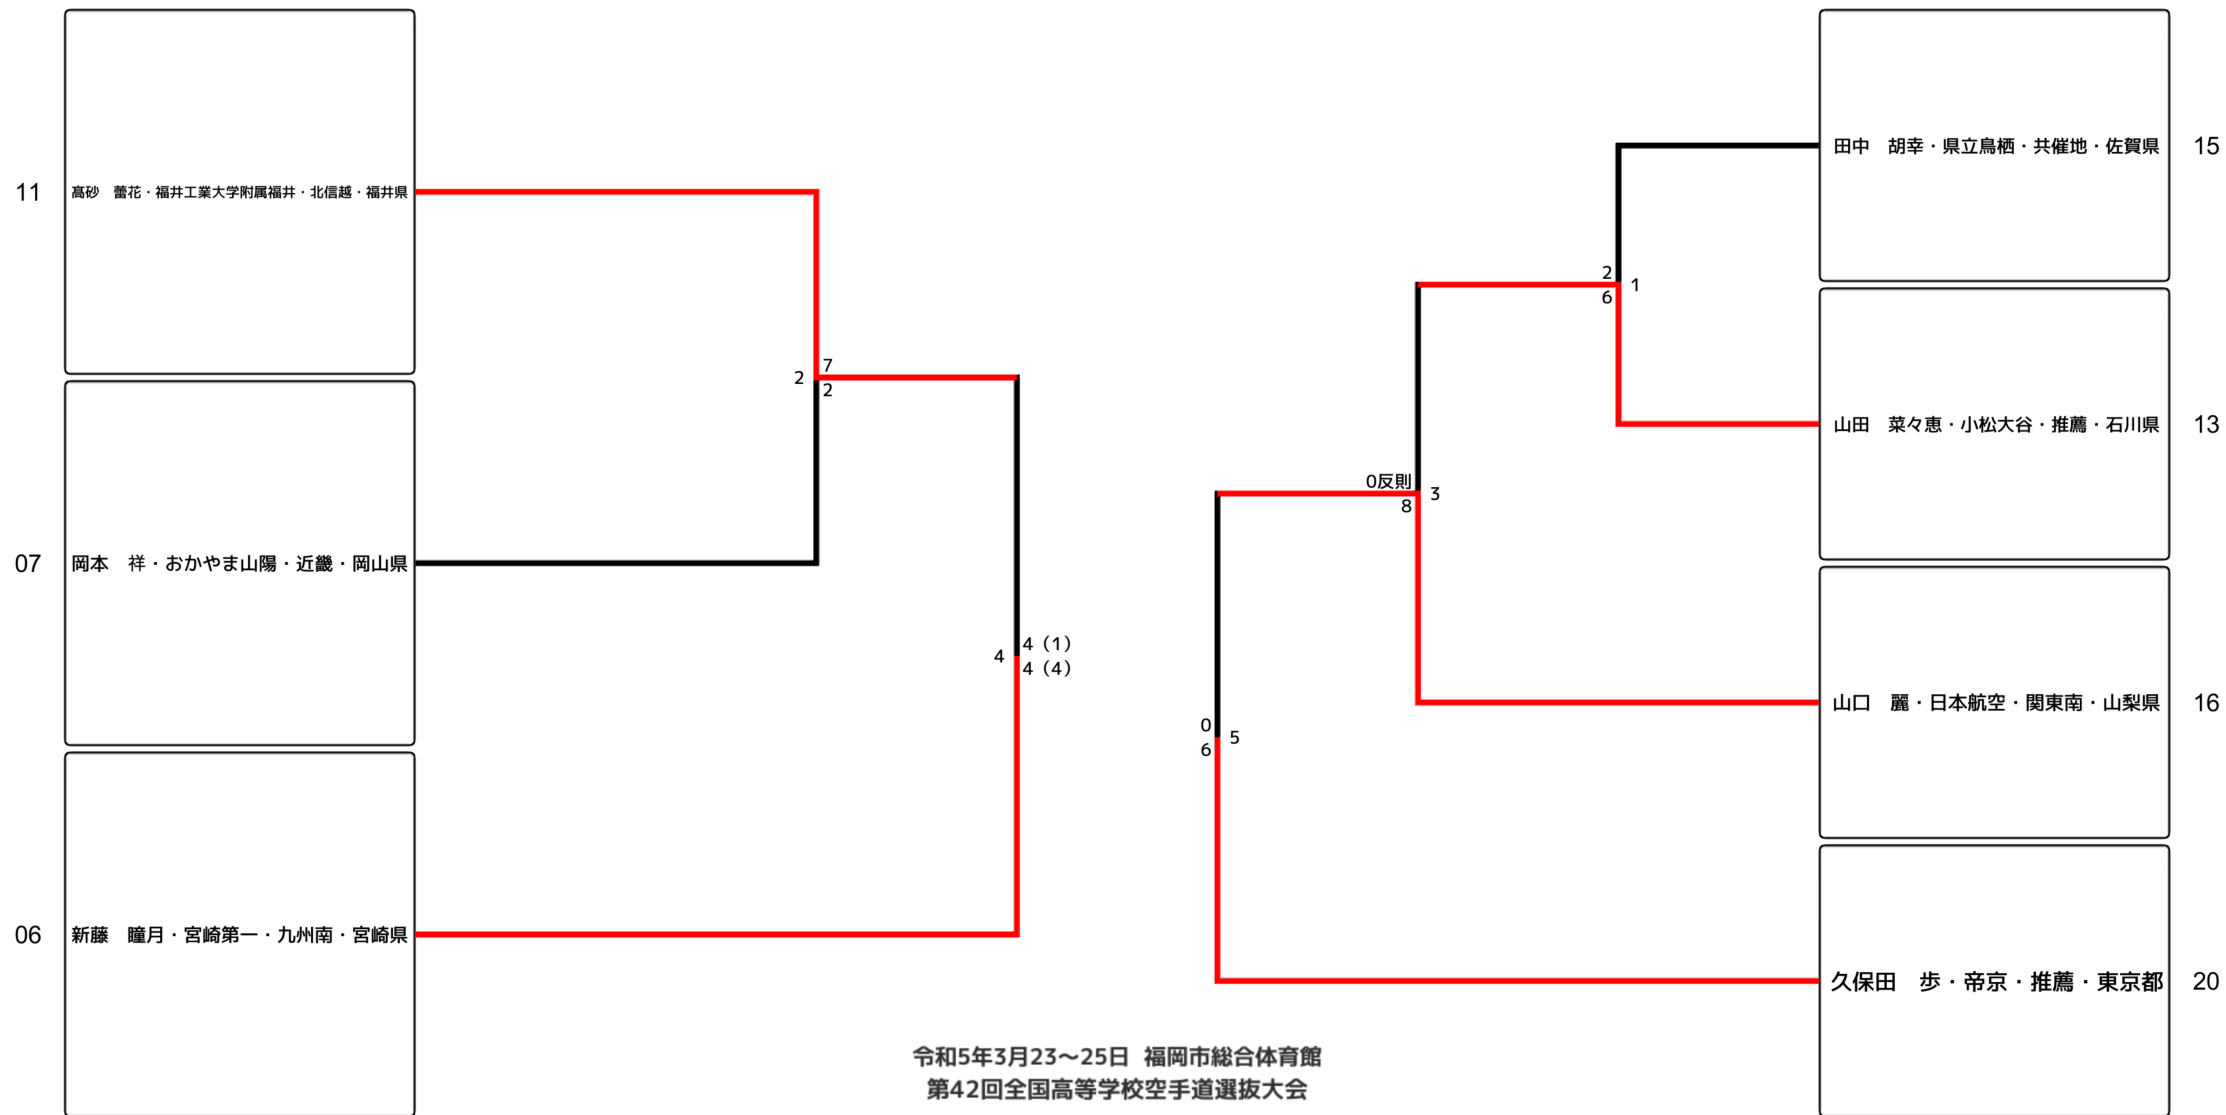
11 高砂 蕾花・福井工業大学附属福井・北信越・福井県

07 岡本 祥・おかやま山陽・近畿・岡山県

06 新藤 瞳月・宮崎第一・九州南・宮崎県

2 7
2

4 4（1）
4（4）

田中 胡幸・県立鳥栖・共催地・佐賀県 15

山田 菜々恵・小松大谷・推薦・石川県 13

山口 麗・日本航空・関東南・山梨県 16

久保田 歩・帝京・推薦・東京都 20

2 1
6

0反則 3
8

0 5
6

令和5年3月23～25日 福岡市総合体育館
第42回全国高等学校空手道選抜大会